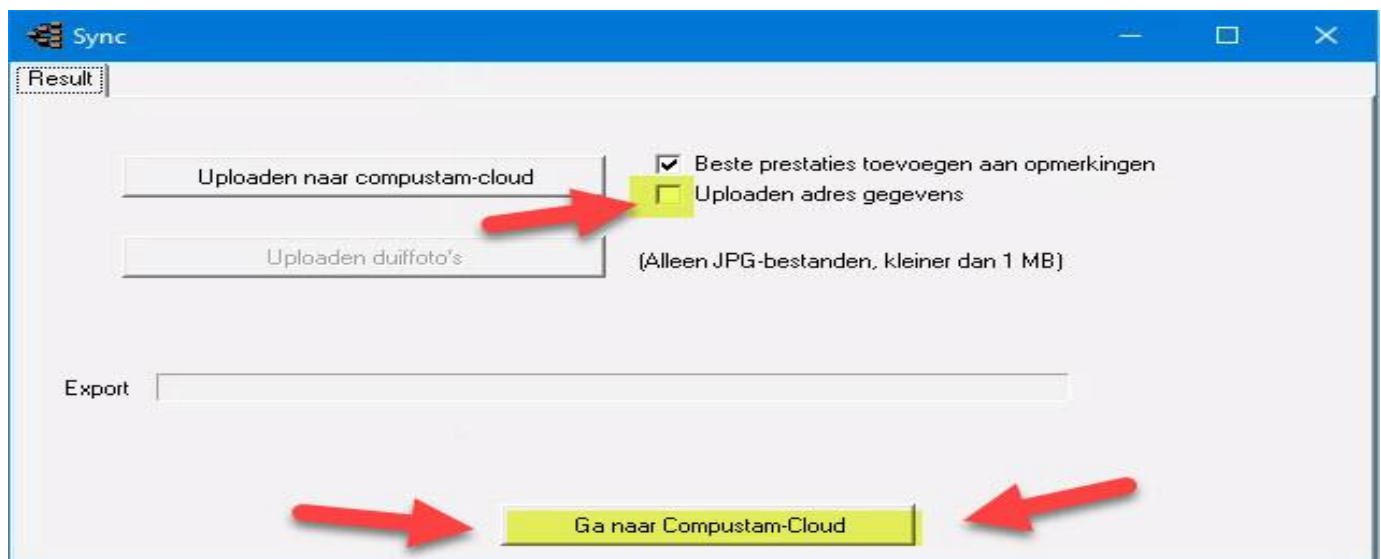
Sync

Result

Uploaden naar compustam-cloud

Beste prestaties toevoegen aan opmerkingen

Uploaden adres gegevens

Uploaden duiffoto's

(Alleen JPG-bestanden, kleiner dan 1 MB)

Export

Ga naar Compustam-Cloud